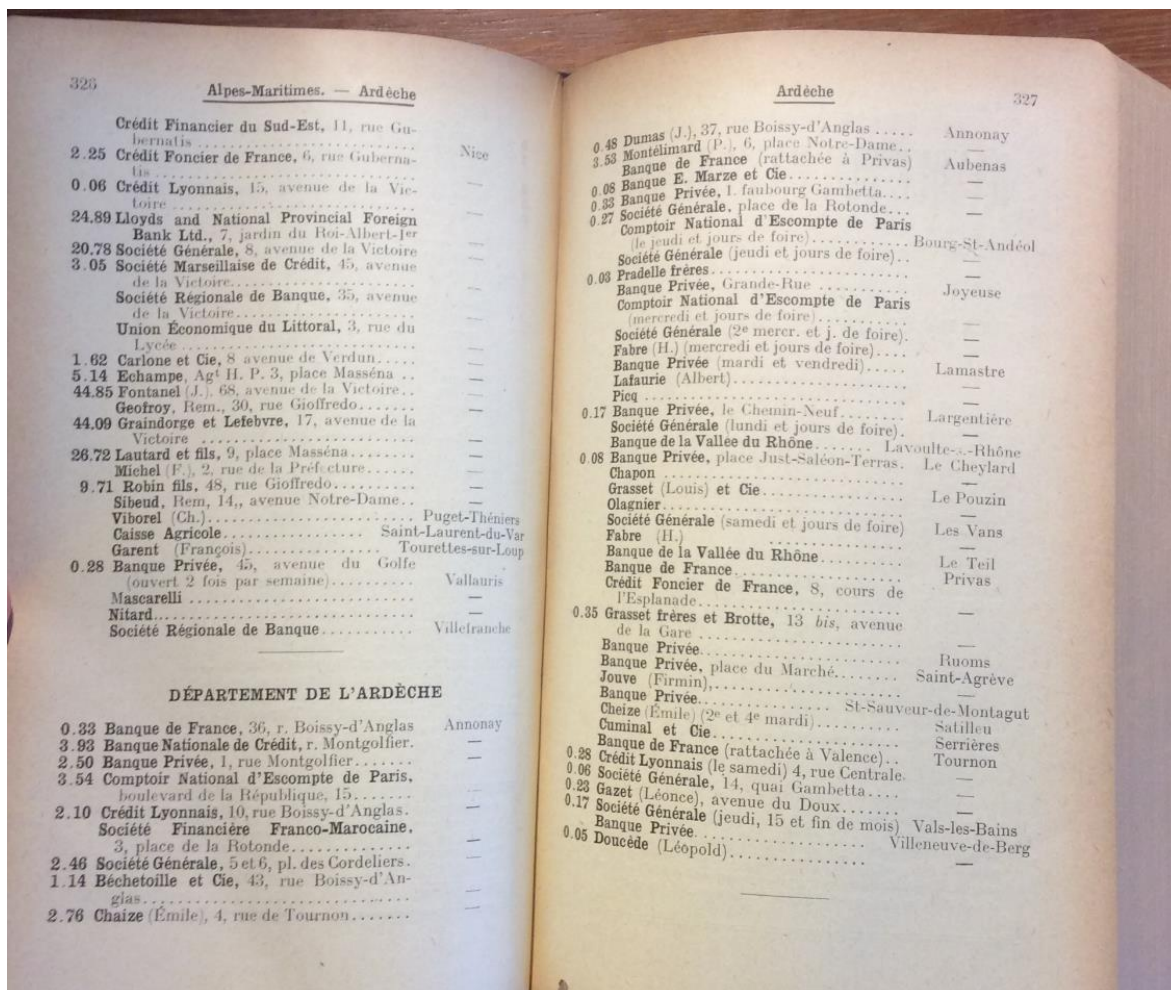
326 Alpes-Maritimes. — Ardèche

Crédit Financier du Sud-Est, 11, rue Gubernatis ........ Nice
2.25 Crédit Foncier de France, 6, rue Gubernatis ........ —
0.06 Crédit Lyonnais, 15, avenue de la Victoire ........ —
24.89 Lloyds and National Provincial Foreign Bank Ltd., 7, jardin du Roi-Albert-Ier —
20.78 Société Générale, 8, avenue de la Victoire —
3.05 Société Marseillaise de Crédit, 45, avenue de la Victoire ........ —
Société Régionale de Banque, 35, avenue de la Victoire ........ —
Union Économique du Littoral, 3, rue du Lycée ........ —
1.62 Carlone et Cie, 8 avenue de Verdun ..... —
5.14 Echampe, Agt H. P. 3, place Masséna .. —
44.85 Fontanel (J.), 68, avenue de la Victoire .. —
Geofroy, Rem., 30, rue Gioffredo ....... —
44.09 Graindorge et Lefebvre, 17, avenue de la Victoire ........ —
26.72 Lautard et fils, 9, place Masséna ........ —
Michel (F.), 2, rue de la Préfecture ...... —
9.71 Robin fils, 48, rue Gioffredo ......... —
Sibeud, Rem, 14,, avenue Notre-Dame .. —
Viborel (Ch.) ........ Puget-Théniers
Caisse Agricole ........ Saint-Laurent-du-Var
Garent (François) ........ Tourettes-sur-Loup
0.28 Banque Privée, 45, avenue du Golfe (ouvert 2 fois par semaine) ........ Vallauris
Mascarelli ........ —
Nitard ........ —
Société Régionale de Banque ........ Villefranche

DÉPARTEMENT DE L'ARDÈCHE

0.33 Banque de France, 36, r. Boissy-d'Anglas Annonay
3.93 Banque Nationale de Crédit, r. Montgolfier. —
2.50 Banque Privée, 1, rue Montgolfier ....... —
3.54 Comptoir National d'Escompte de Paris, boulevard de la République, 15 ....... —
2.10 Crédit Lyonnais, 10, rue Boissy-d'Anglas. —
Société Financière Franco-Marocaine, 3, place de la Rotonde ........ —
2.46 Société Générale, 5 et 6, pl. des Cordeliers. —
1.14 Béchetoille et Cie, 43, rue Boissy-d'Anglas ........ —
2.76 Chaize (Émile), 4, rue de Tournon ...... —

Ardèche 327

0.48 Dumas (J.), 37, rue Boissy-d'Anglas ..... Annonay
3.53 Montélimard (P.), 6, place Notre-Dame .. —
Banque de France (rattachée à Privas) Aubenas
0.08 Banque E. Marze et Cie ........ —
0.33 Banque Privée, 1, faubourg Gambetta .... —
0.27 Société Générale, place de la Rotonde ... —
Comptoir National d'Escompte de Paris (le jeudi et jours de foire) ........ Bourg-St-Andéol
Société Générale (jeudi et jours de foire) .. —
0.03 Pradelle frères ........ —
Banque Privée, Grande-Rue ........ Joyeuse
Comptoir National d'Escompte de Paris (mercredi et jours de foire) ........ —
Société Générale (2e mercr. et j. de foire). —
Fabre (H.) (mercredi et jours de foire) .... —
Banque Privée (mardi et vendredi) ..... Lamastre
Lafaurie (Albert) ........ —
Picq ........ —
0.17 Banque Privée, le Chemin-Neuf ........ Largentière
Société Générale (lundi et jours de foire). —
Banque de la Vallée du Rhône ....... Lavoulte-s.-Rhône
0.08 Banque Privée, place Just-Saléon-Terras. Le Cheylard
Chapon ........ —
Grasset (Louis) et Cie ........ Le Pouzin
Olagnier ........ —
Société Générale (samedi et jours de foire) Les Vans
Fabre (H.) ........ —
Banque de la Vallée du Rhône ........ Le Teil
Banque de France ........ Privas
Crédit Foncier de France, 8, cours de l'Esplanade ........ —
0.35 Grasset frères et Brotte, 13 bis, avenue de la Gare ........ —
Banque Privée ........ —
Banque Privée, place du Marché ........ Ruoms
Jouve (Firmin) ........ Saint-Agrève
Banque Privée ........ —
Cheize (Émile) (2e et 4e mardi) ........ St-Sauveur-de-Montagut
Cuminal et Cie ........ Satilleu
Banque de France (rattachée à Valence) .. Serrières
0.28 Crédit Lyonnais (le samedi) 4, rue Centrale. Tournon
0.06 Société Générale, 14, quai Gambetta .... —
0.23 Gazet (Léonce), avenue du Doux ...... —
0.17 Société Générale (jeudi, 15 et fin de mois) Vals-les-Bains
Banque Privée ........ Villeneuve-de-Berg
0.05 Doucède (Léopold) ........ —